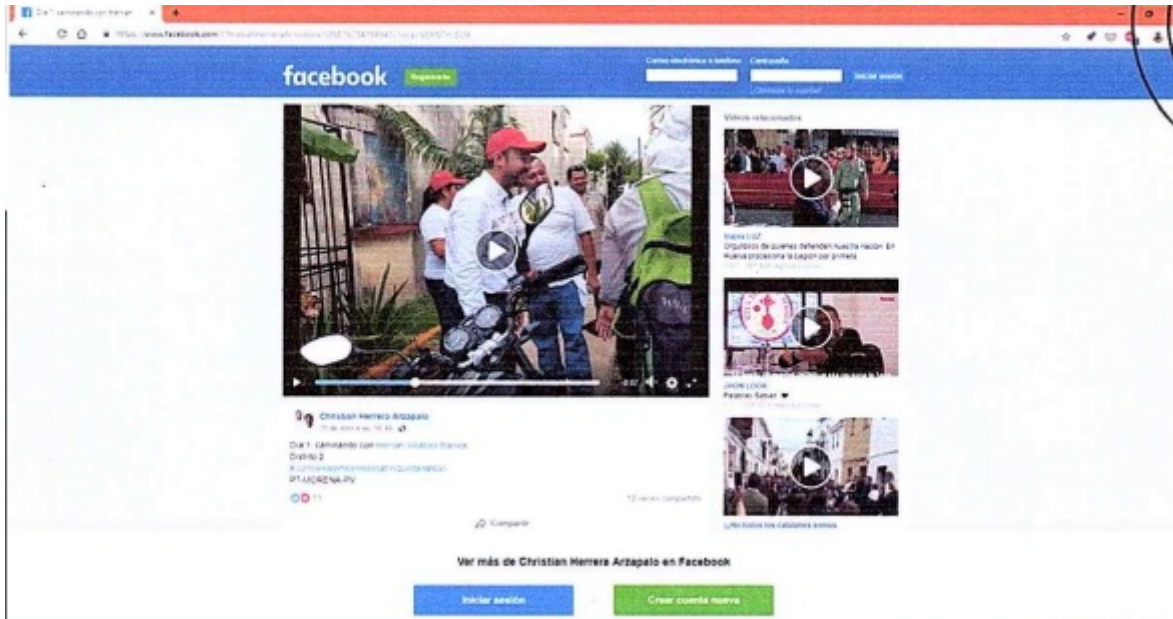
Día 1 caminando con Hernan ×

https://www.facebook.com/ChristianHerreraArzapalo/videos/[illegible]

facebook Regístrate

Correo electrónico o teléfono Contraseña

Iniciar sesión

¿Olvidaste tu cuenta?

Videos relacionados

Orgullosos de quienes defienden nuestra Nación. En Puebla procesiona la Legión por primera

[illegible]

Palabra Satán ❤

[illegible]

¿Ya todos los callejones somos

0:07

Christian Herrera Arzapalo

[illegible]

Día 1 caminando con Hernan Villatoro Barrios

Distrito 2

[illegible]

PT-MORENA-PV

11

12 veces compartido

Compartir

Ver más de Christian Herrera Arzapalo en Facebook

Iniciar sesión

o

Crear cuenta nueva